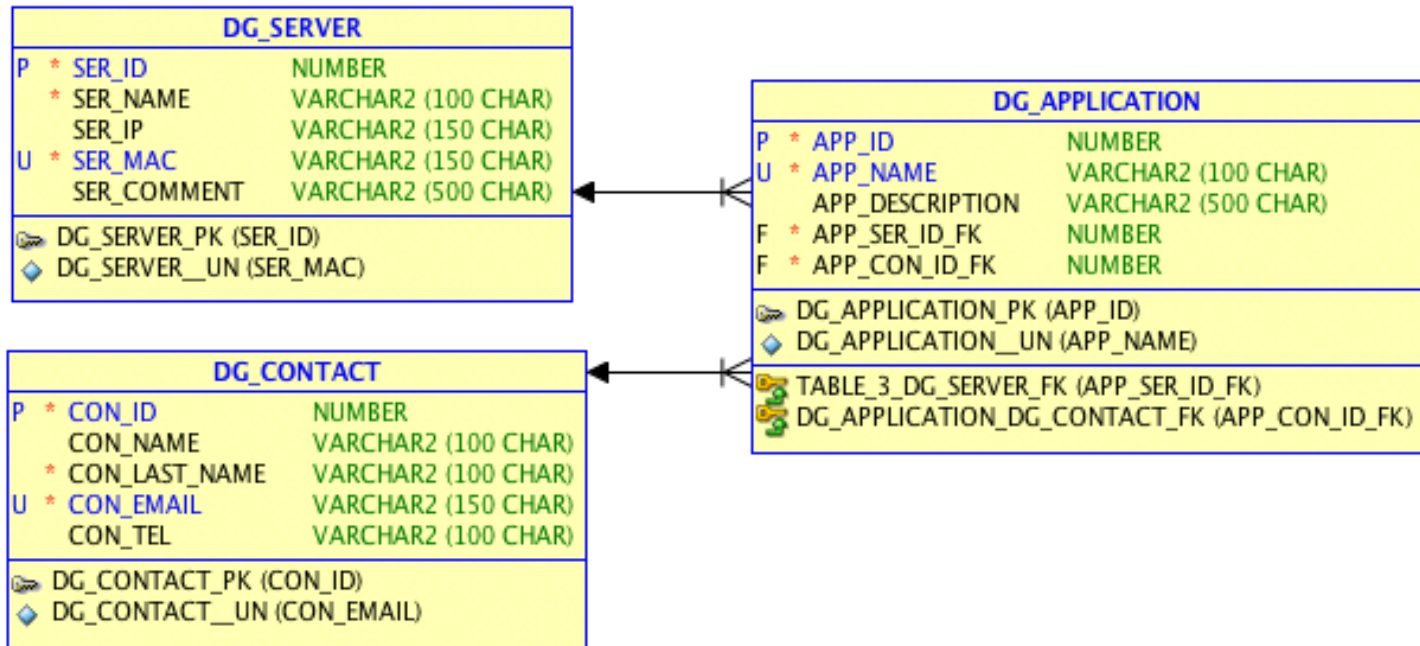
DG_SERVER

P * SER_ID NUMBER
* SER_NAME VARCHAR2 (100 CHAR)
SER_IP VARCHAR2 (150 CHAR)
U * SER_MAC VARCHAR2 (150 CHAR)
SER_COMMENT VARCHAR2 (500 CHAR)

DG_SERVER_PK (SER_ID)
DG_SERVER__UN (SER_MAC)

DG_APPLICATION

P * APP_ID NUMBER
U * APP_NAME VARCHAR2 (100 CHAR)
APP_DESCRIPTION VARCHAR2 (500 CHAR)
F * APP_SER_ID_FK NUMBER
F * APP_CON_ID_FK NUMBER

DG_APPLICATION_PK (APP_ID)
DG_APPLICATION__UN (APP_NAME)

TABLE_3_DG_SERVER_FK (APP_SER_ID_FK)
DG_APPLICATION_DG_CONTACT_FK (APP_CON_ID_FK)

DG_CONTACT

P * CON_ID NUMBER
CON_NAME VARCHAR2 (100 CHAR)
* CON_LAST_NAME VARCHAR2 (100 CHAR)
U * CON_EMAIL VARCHAR2 (150 CHAR)
CON_TEL VARCHAR2 (100 CHAR)

DG_CONTACT_PK (CON_ID)
DG_CONTACT__UN (CON_EMAIL)